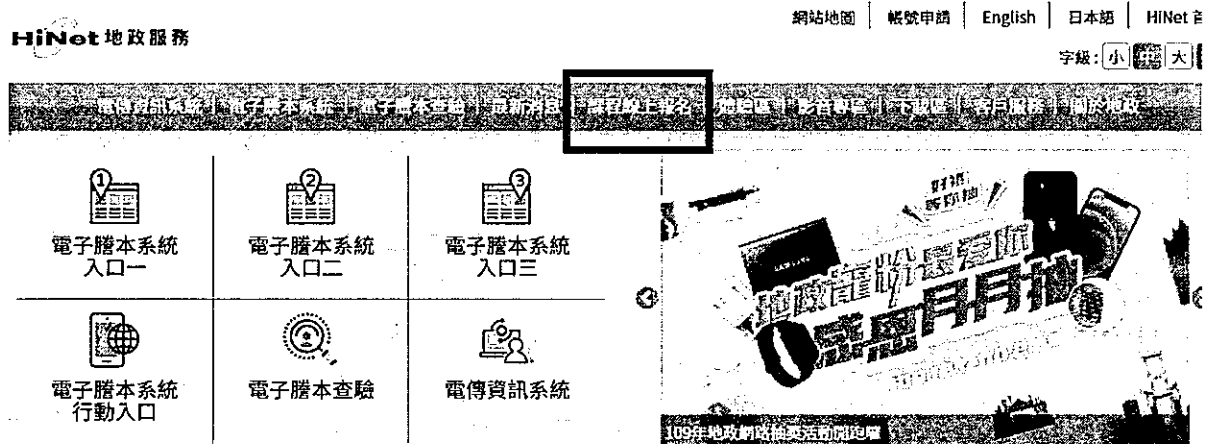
HiNet 地政服務

網站地圖 | 帳號申請 | English | 日本語 | HiNet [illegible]

字級: 小 中 大

電傳資訊系統 | 電子謄本系統 | 電子謄本查驗 | 最新消息 | 課程線上報名 | 問題區 | 影音專區 | 下載區 | 客戶服務 | 關於地政

電子謄本系統 入口一

電子謄本系統 入口二

電子謄本系統 入口三

電子謄本系統 行動入口

電子謄本查驗

電傳資訊系統

好禮 送你抽

地政謄本 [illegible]

月月抽

109年地政網路抽獎活動開跑囉